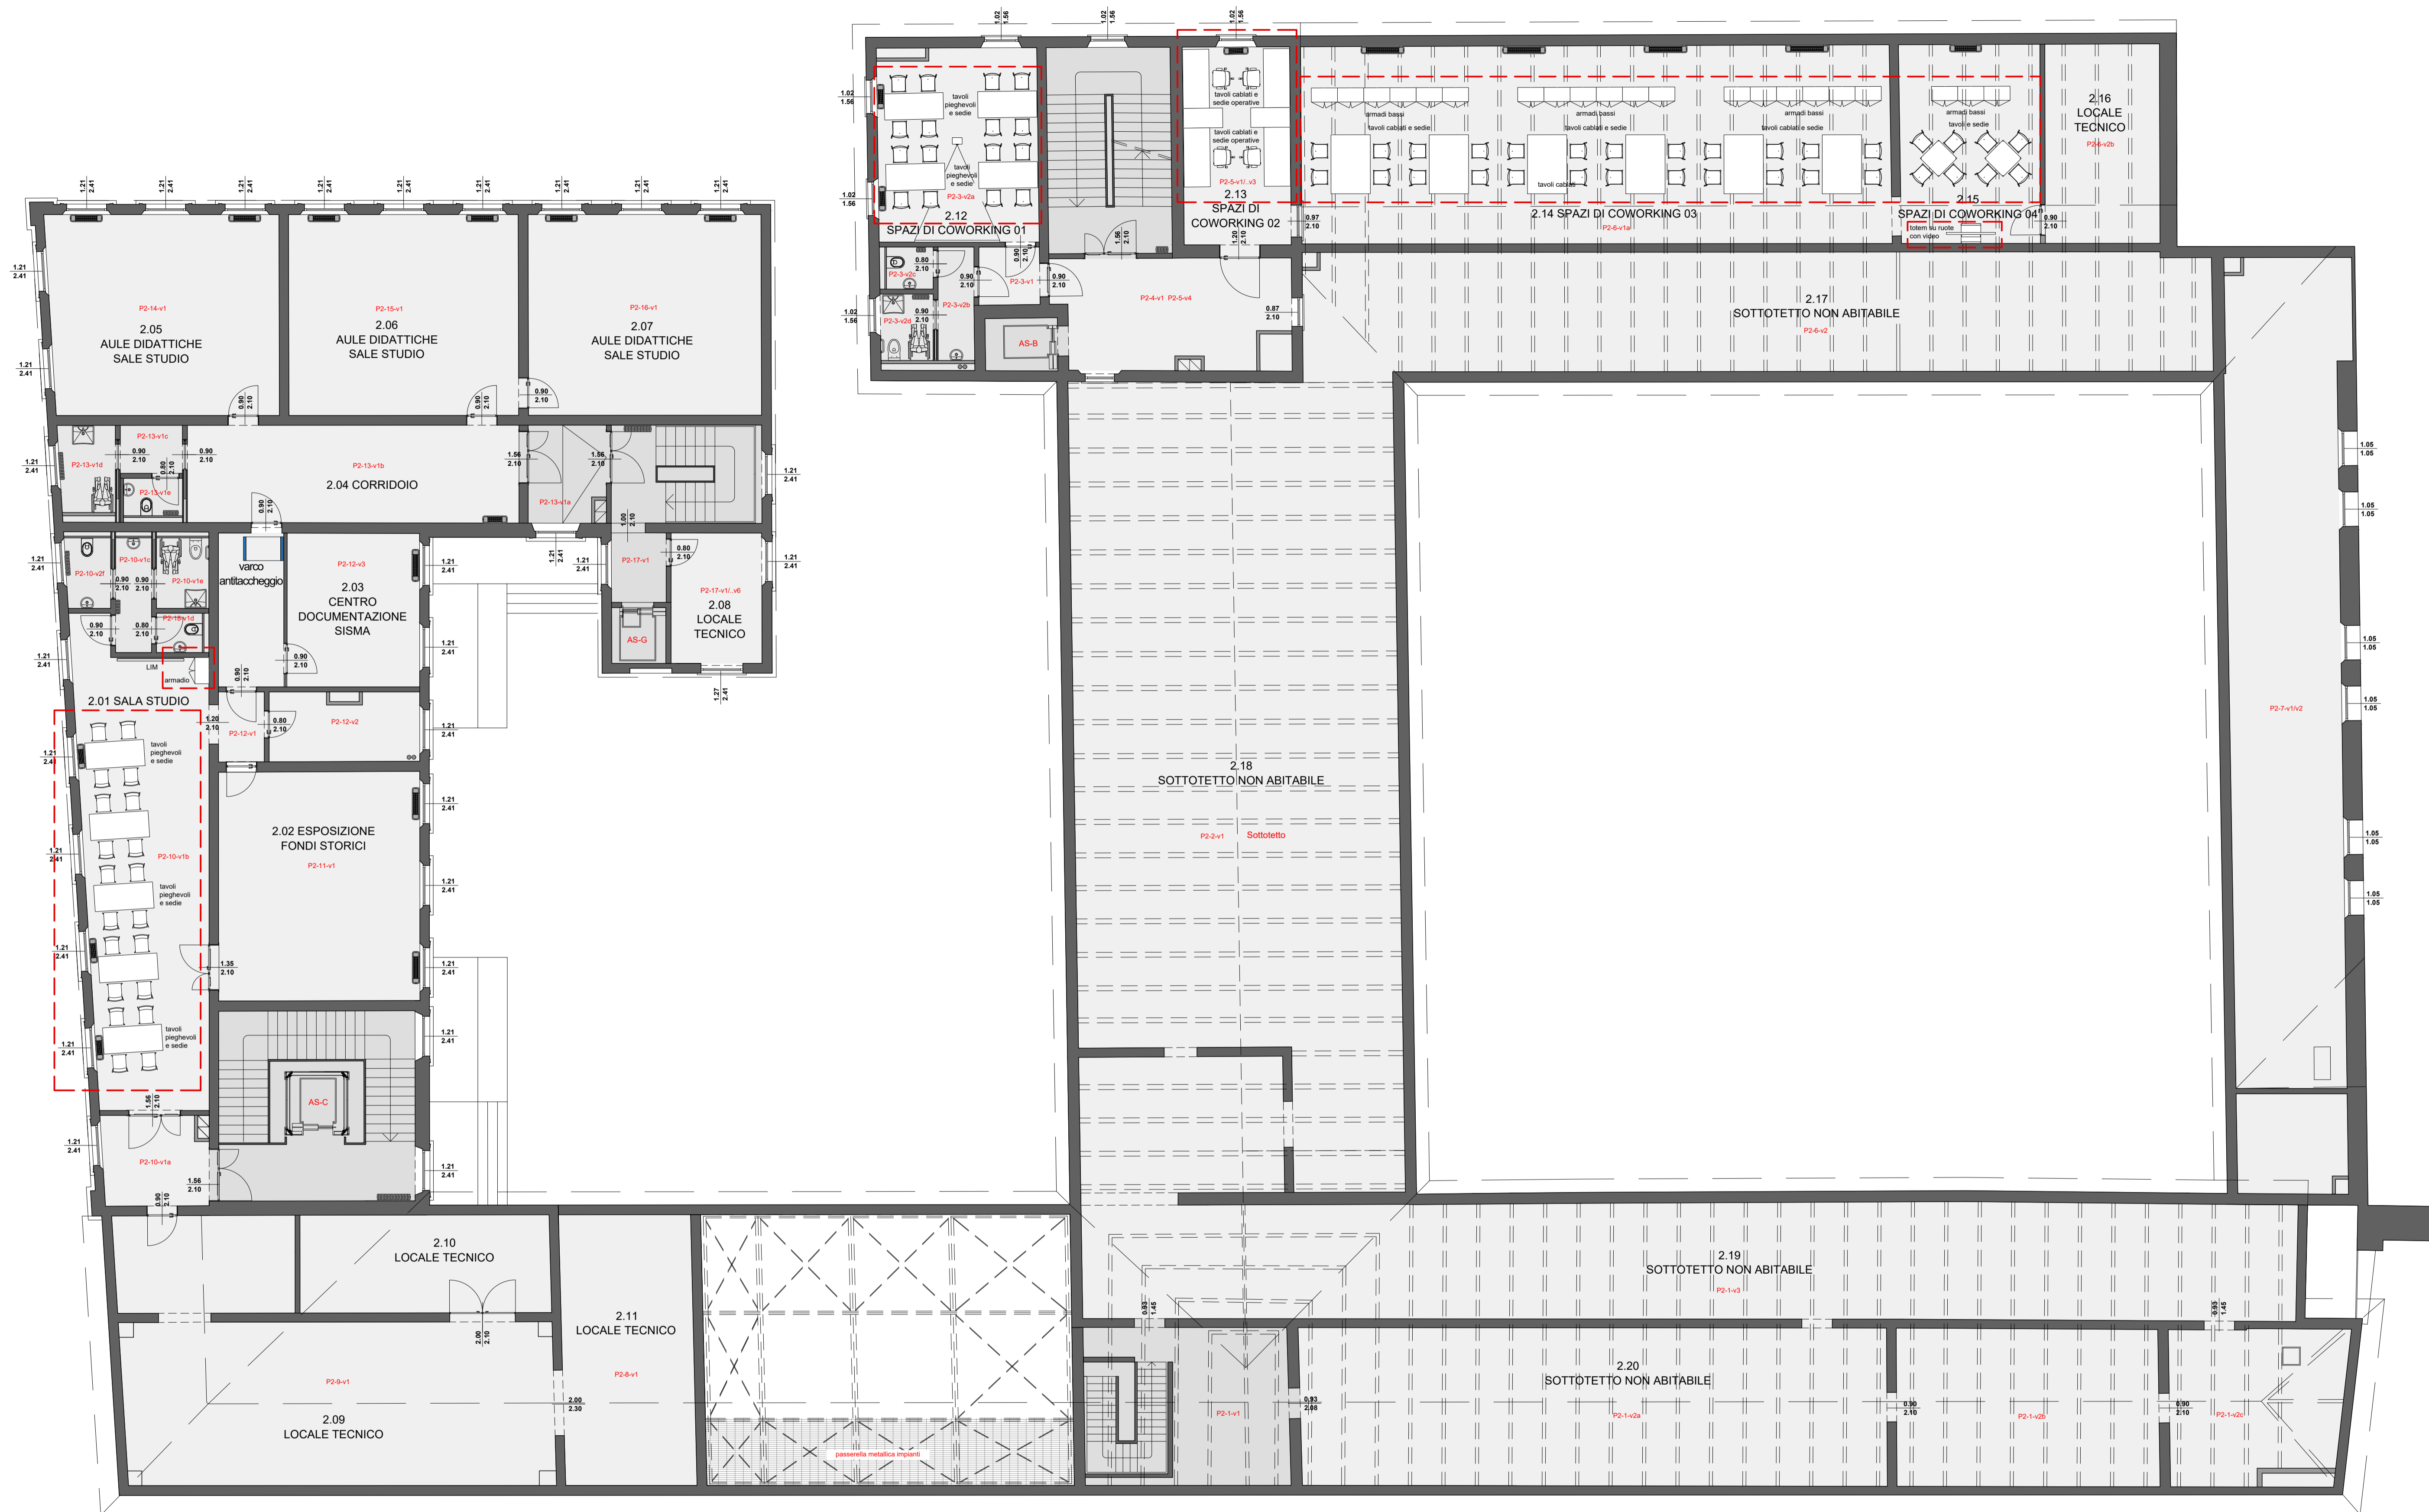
2.05
AULE DIDATTICHE
SALE STUDIO
P2-14-v1

2.06
AULE DIDATTICHE
SALE STUDIO
P2-15-v1

2.07
AULE DIDATTICHE
SALE STUDIO
P2-16-v1

2.04 CORRIDOIO
P2-13-v1b
P2-13-v1c
P2-13-v1d
P2-13-v1e
P2-13-v1a

varco
antitaccheggio

2.03
CENTRO
DOCUMENTAZIONE
SISMA
P2-12-v3

2.08
LOCALE
TECNICO
P2-17-v1/..v6
P2-17-v1
AS-G

P2-10-v2f
P2-10-v1c
P2-10-v1e
P2-10-v1d
LIM
armadio

2.01 SALA STUDIO
tavoli pieghevoli e sedie
P2-10-v1b
tavoli pieghevoli e sedie
tavoli pieghevoli e sedie
P2-10-v1a

P2-12-v1
P2-12-v2

2.02 ESPOSIZIONE
FONDI STORICI
P2-11-v1

AS-C

2.10
LOCALE TECNICO

2.11
LOCALE TECNICO
P2-8-v1

2.09
LOCALE TECNICO
P2-9-v1

passerella metallica impianti

2.12
SPAZI DI COWORKING 01
tavoli pieghevoli e sedie
tavoli pieghevoli e sedie
P2-3-v2a
P2-3-v2c
P2-3-v2d
P2-3-v2b
P2-3-v1
AS-B

2.13
SPAZI DI
COWORKING 02
tavoli cablati e sedie operative
tavoli cablati e sedie operative
P2-5-v1/..v3
P2-4-v1 P2-5-v4

2.14 SPAZI DI COWORKING 03
armadi bassi
tavoli cablati e sedie
armadi bassi
tavoli cablati e sedie
armadi bassi
tavoli cablati e sedie
tavoli cablati
P2-6-v1a

2.15
SPAZI DI COWORKING 04
armadi bassi
tavoli e sedie
totem su ruote con video

2.16
LOCALE
TECNICO
P2-6-v2b

2.17
SOTTOTETTO NON ABITABILE
P2-6-v2

2.18
SOTTOTETTO NON ABITABILE
P2-2-v1 Sottotetto

P2-7-v1/v2

2.19
SOTTOTETTO NON ABITABILE
P2-1-v3

2.20
SOTTOTETTO NON ABITABILE
P2-1-v1
P2-1-v2a
P2-1-v2b
P2-1-v2c